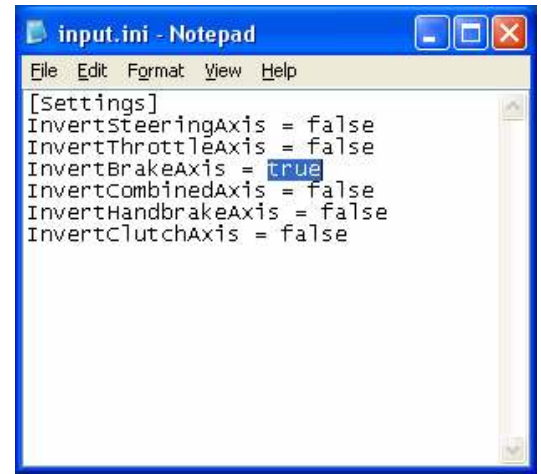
input.ini - Notepad

File Edit Format View Help

[Settings]
InvertSteeringAxis = false
InvertThrottleAxis = false
InvertBrakeAxis = true
InvertCombinedAxis = false
InvertHandbrakeAxis = false
InvertClutchAxis = false